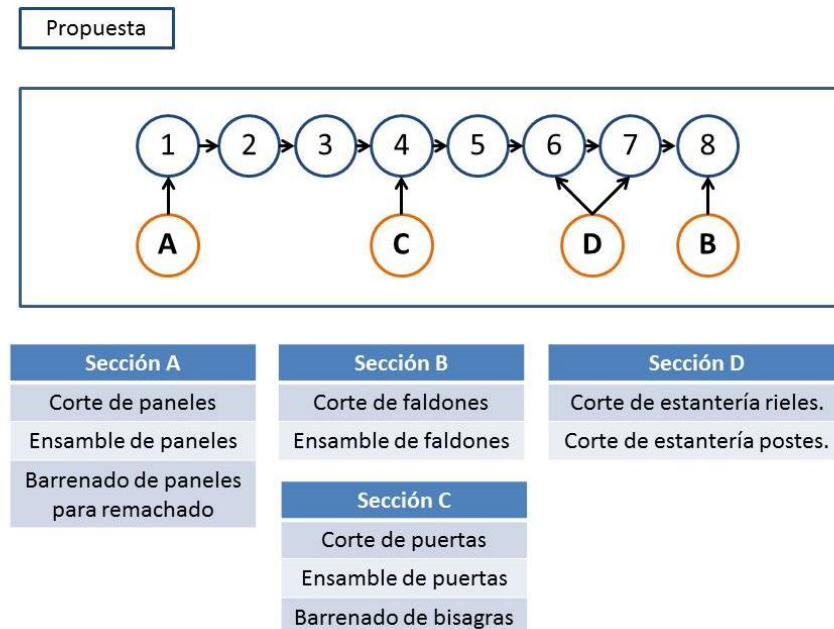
Propuesta

1 2 3 4 5 6 7 8

A C D B

| Sección A |
|---|
| Corte de paneles |
| Ensamble de paneles |
| Barrenado de paneles para remachado |

| Sección B |
|---|
| Corte de faldones |
| Ensamble de faldones |

| Sección C |
|---|
| Corte de puertas |
| Ensamble de puertas |
| Barrenado de bisagras |

| Sección D |
|---|
| Corte de estantería rieles. |
| Corte de estantería postes. |